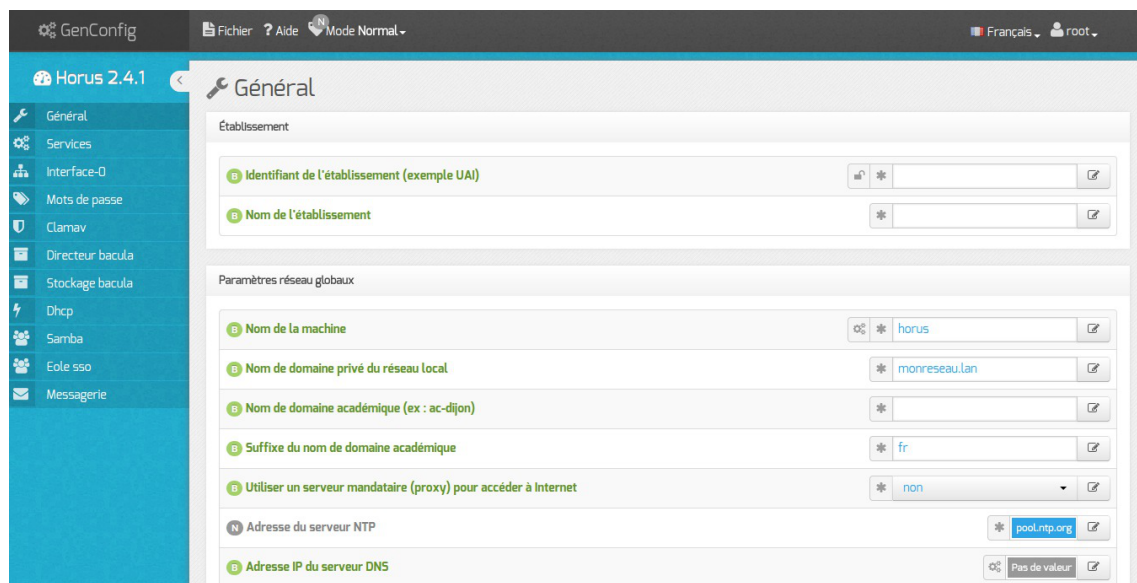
GenConfig

Fichier ? Aide N Mode Normal

Français root

Horus 2.4.1

Général
Services
Interface-0
Mots de passe
Clamav
Directeur bacula
Stockage bacula
Dhcp
Samba
Eole sso
Messagerie

Général

Établissement

B Identifiant de l'établissement (exemple UAI)

B Nom de l'établissement

Paramètres réseau globaux

B Nom de la machine horus

B Nom de domaine privé du réseau local monreseau.lan

B Nom de domaine académique (ex : ac-dijon)

B Suffixe du nom de domaine académique fr

B Utiliser un serveur mandataire (proxy) pour accéder à Internet non

N Adresse du serveur NTP pool.ntp.org

B Adresse IP du serveur DNS Pas de valeur